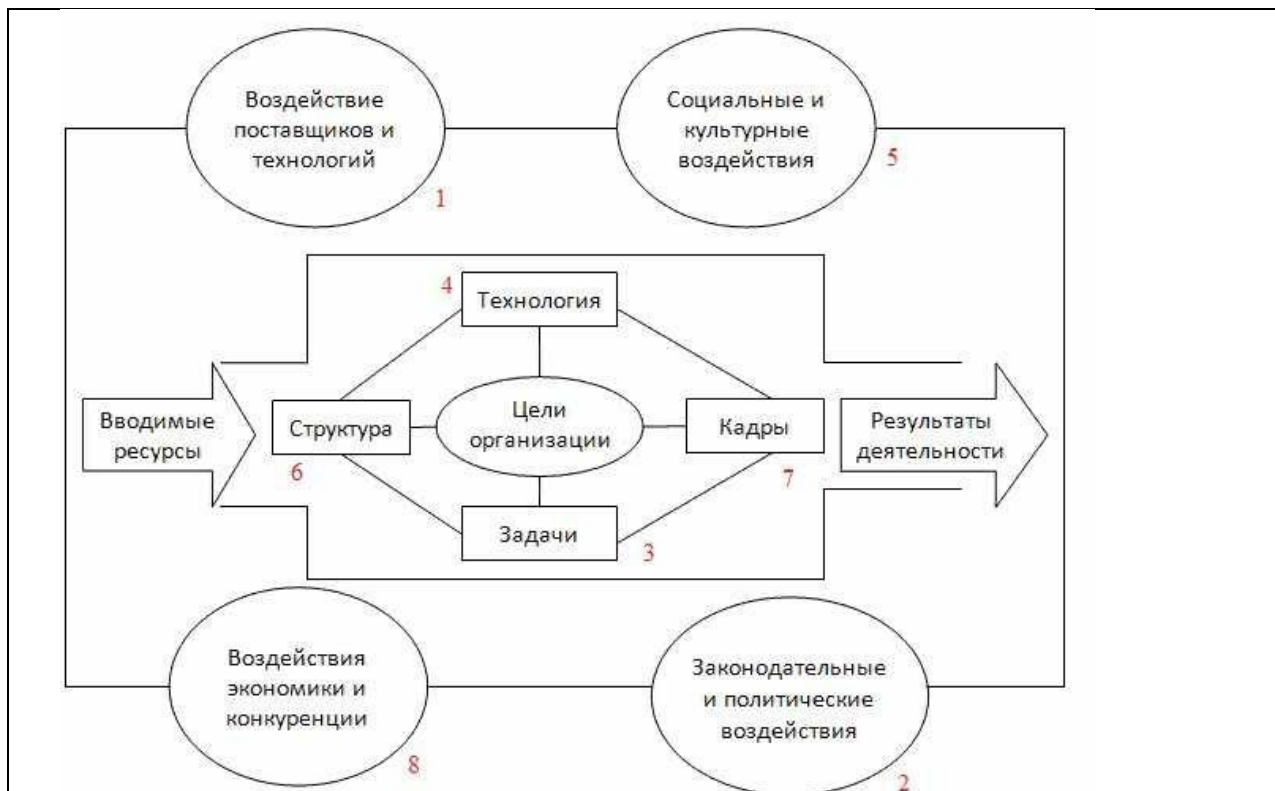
Воздействие поставщиков и технологий

1

Социальные и культурные воздействия

5

4

Технология

Вводимые ресурсы

Структура

6

Цели организации

Кадры

7

Результаты деятельности

Задачи

3

Воздействия экономики и конкуренции

8

Законодательные и политические воздействия

2